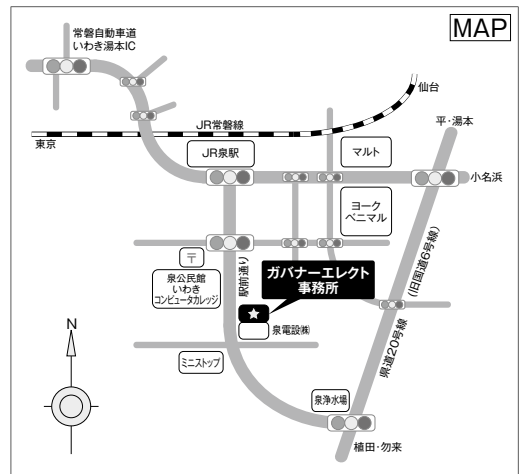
MAP

常磐自動車道
いわき湯本IC

仙台

JR常磐線

東京

平・湯本

JR泉駅

マルト

小名浜

ヨーク
ベニマル

〒

泉公民館
いわき
コンピュータカレッジ

駅前通り

ガバナーエレクト
事務所

(旧国道6号線)

泉電設㈱

県道20号線

N

ミニストップ

泉浄水場

植田・勿来